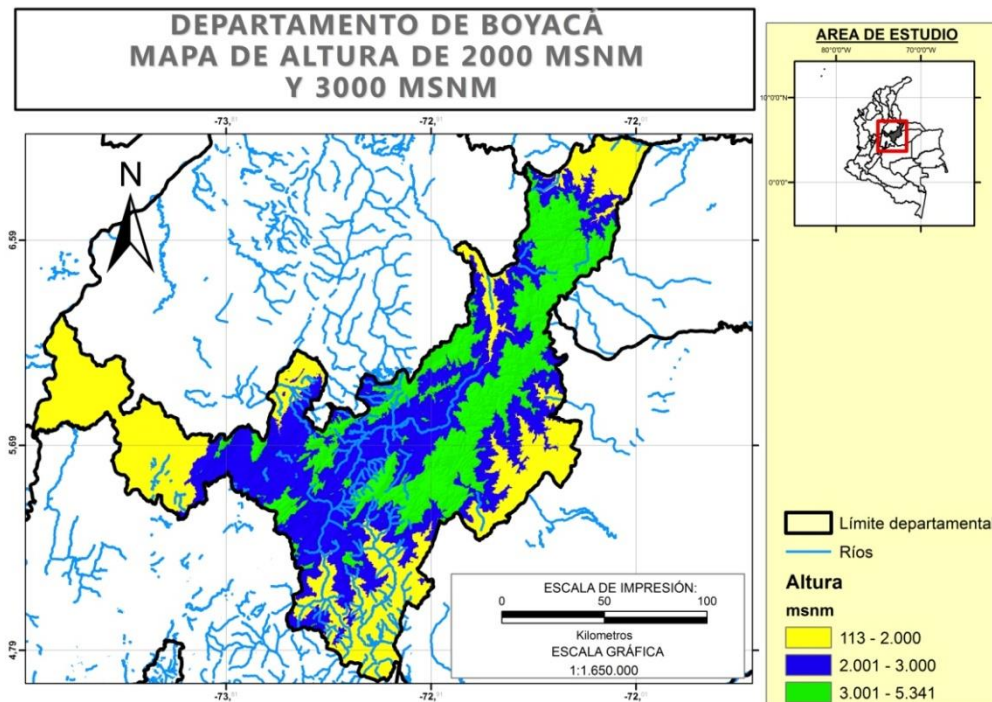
DEPARTAMENTO DE BOYACÁ
MAPA DE ALTURA DE 2000 MSNM
Y 3000 MSNM

-73,
-72,
-72,

6,59
5,69
4,79

N

AREA DE ESTUDIO
80°0'0"W
70°0'0"W
10°0'0"N
0°0'0"

ESCALA DE IMPRESIÓN:
0 50 100
Kilometros
ESCALA GRÁFICA
1:1.650.000

-73,
-72,
-72,

Límite departamenta
Ríos
Altura
msnm
113 - 2.000
2.001 - 3.000
3.001 - 5.341